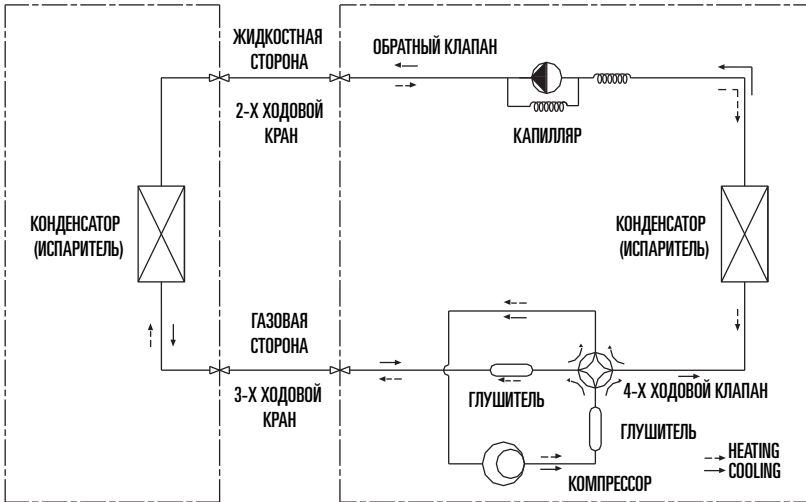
ЖИДКОСТНАЯ СТОРОНА

2-Х ХОДОВОЙ КРАН

ОБРАТНЫЙ КЛАПАН

КАПИЛЛЯР

КОНДЕНСАТОР (ИСПАРИТЕЛЬ)

КОНДЕНСАТОР (ИСПАРИТЕЛЬ)

ГАЗОВАЯ СТОРОНА

3-Х ХОДОВОЙ КРАН

ГЛУШИТЕЛЬ

4-Х ХОДОВОЙ КЛАПАН

ГЛУШИТЕЛЬ

КОМПРЕССОР

HEATING

COOLING